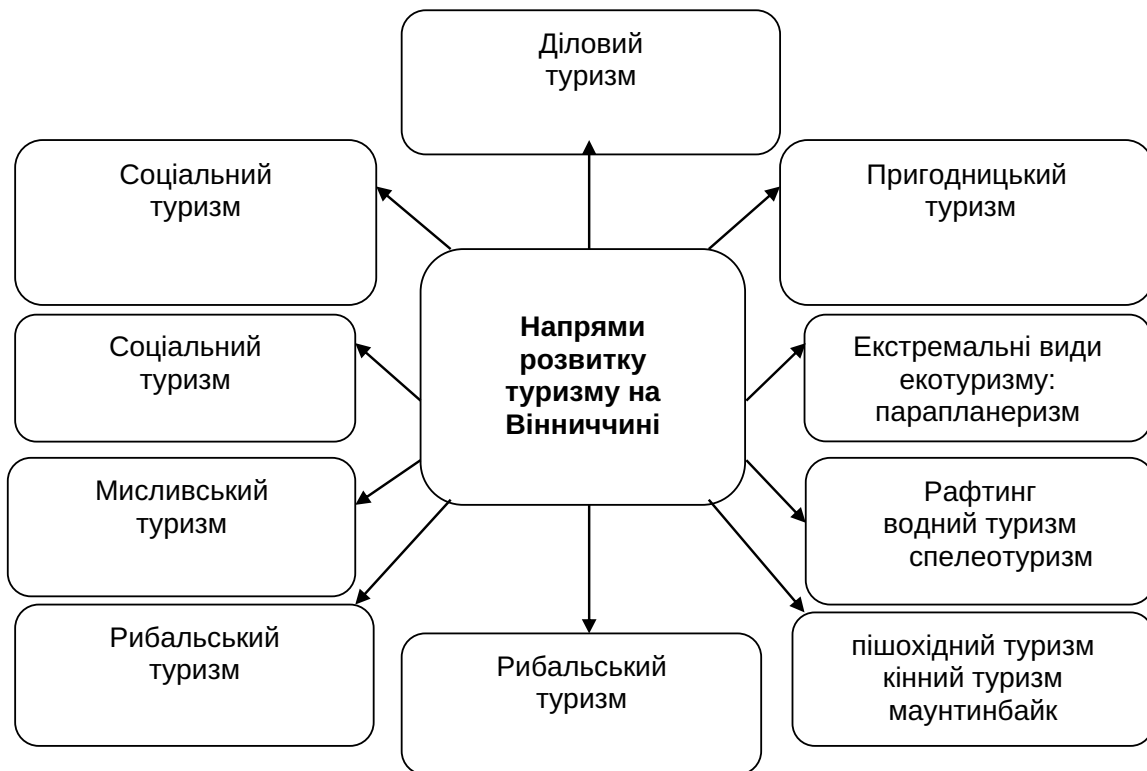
Діловий туризм

Соціальний туризм

Пригодницький туризм

Напрями розвитку туризму на Вінниччині

Соціальний туризм

Екстремальні види екотуризму: парапланеризм

Мисливський туризм

Рафтинг
водний туризм
спелеотуризм

Рибальський туризм

Рибальський туризм

пішохідний туризм
кінний туризм
маунтинбайк